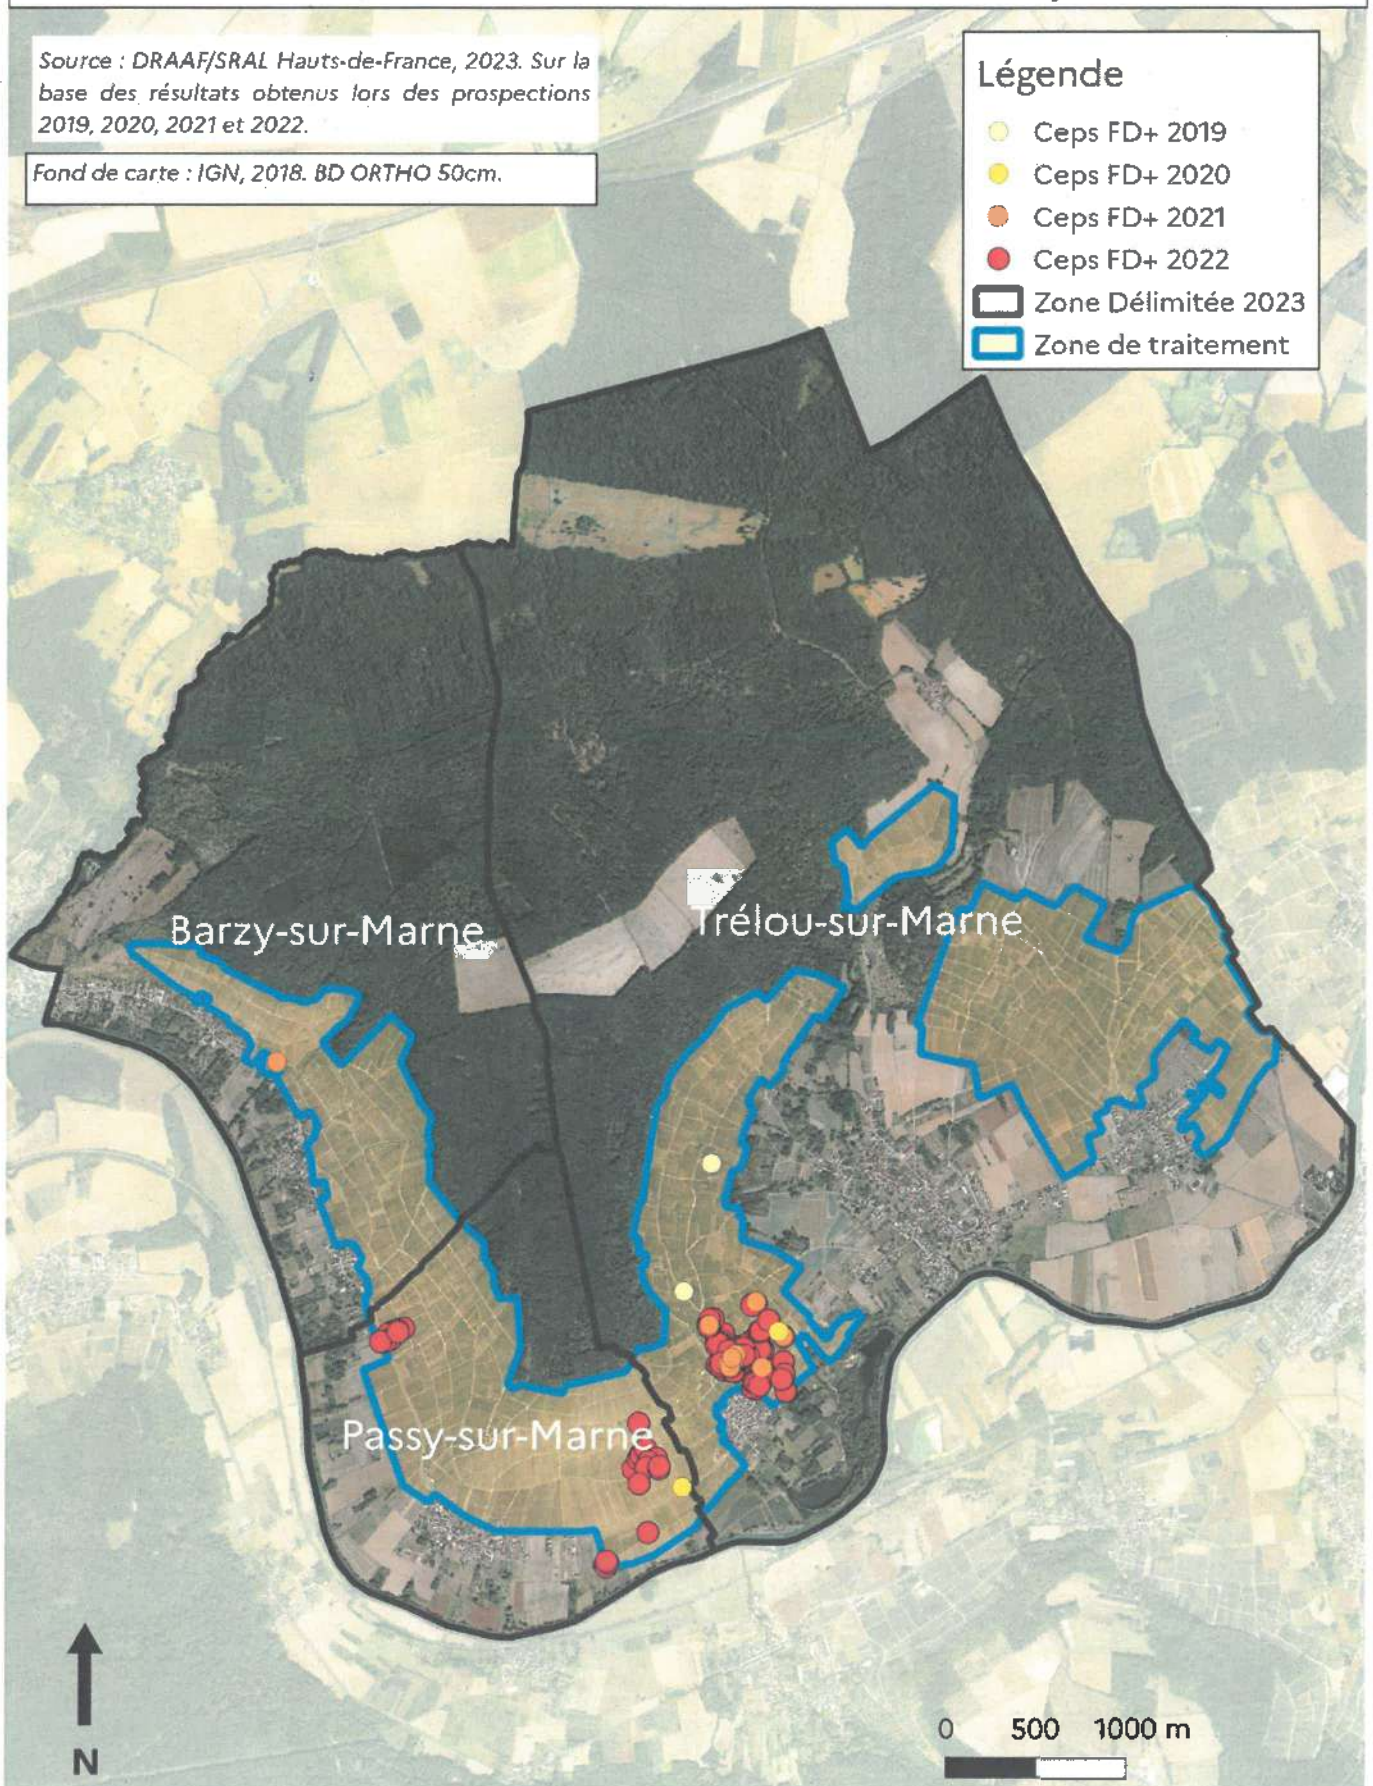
Source : DRAAF/SRAL Hauts-de-France, 2023. Sur la base des résultats obtenus lors des prospections 2019, 2020, 2021 et 2022.

Fond de carte : IGN, 2018. BD ORTHO 50cm.

Légende
Ceps FD+ 2019
Ceps FD+ 2020
Ceps FD+ 2021
Ceps FD+ 2022
Zone Délimitée 2023
Zone de traitement

Barzy-sur-Marne

Trélou-sur-Marne

Passy-sur-Marne

N

0 500 1000 m